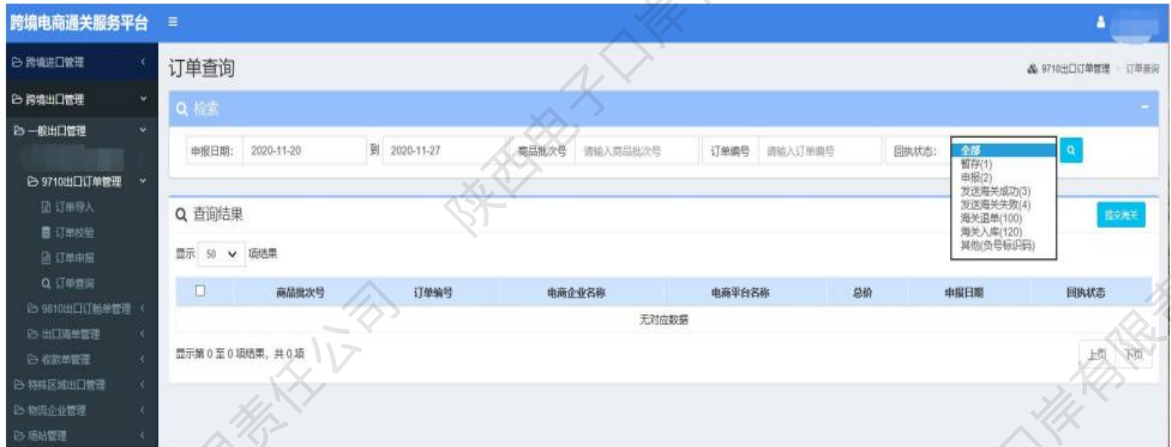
跨境电商通关服务平台 ≡

跨境进口管理
跨境出口管理
一般出口管理
9710出口订单管理
订单导入
订单校验
订单申报
订单查询
9810出口订舱单管理
出口清单管理
收款单管理
特殊区域出口管理
物流企业管理
场站管理

订单查询

9710出口订单管理 › 订单查询

检索

申报日期: 2020-11-20 到 2020-11-27 商品批次号 请输入商品批次号 订单编号 请输入订单编号 回执状态: 全部

全部
暂存(1)
申报(2)
发送海关成功(3)
发送海关失败(4)
海关退单(100)
海关入库(120)
其他(负号标识码)

查询结果

提交海关

显示 50 项结果

| ☐ | 商品批次号 | 订单编号 | 电商企业名称 | 电商平台名称 | 总价 | 申报日期 | 回执状态 |
|---|---|---|---|---|---|---|---|
| 无对应数据 | | | | | | | |

显示第 0 至 0 项结果，共 0 项

上页 下页

陕西电子口岸有限责任公司